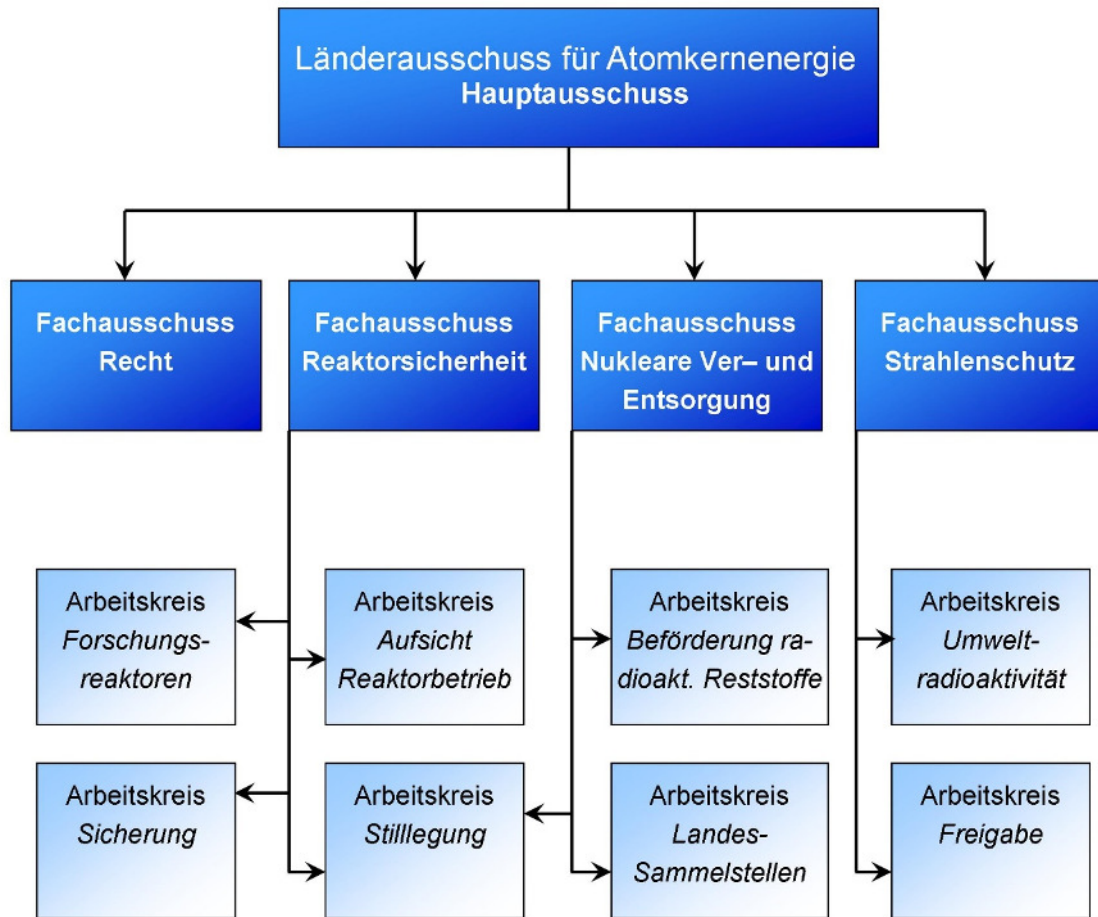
Länderausschuss für Atomkernenergie
Hauptausschuss

Fachausschuss Recht

Fachausschuss Reaktorsicherheit

Fachausschuss Nukleare Ver– und Entsorgung

Fachausschuss Strahlenschutz

Arbeitskreis Forschungsreaktoren

Arbeitskreis Aufsicht Reaktorbetrieb

Arbeitskreis Beförderung radioakt. Reststoffe

Arbeitskreis Umweltradioaktivität

Arbeitskreis Sicherung

Arbeitskreis Stilllegung

Arbeitskreis Landes-Sammelstellen

Arbeitskreis Freigabe